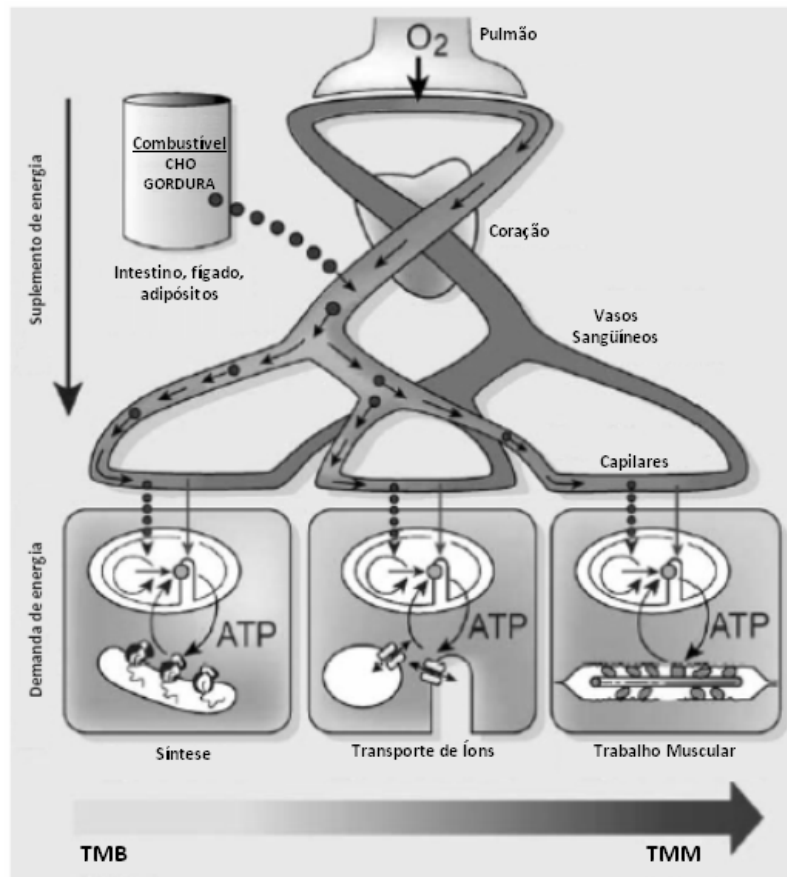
$O_2$

Pulmão

Suplemento de energia

Combustível
CHO
GORDURA

Intestino, fígado, adipósitos

Coração

Vasos Sangüíneos

Capilares

Demanda de energia

ATP

ATP

ATP

Síntese

Transporte de Íons

Trabalho Muscular

TMB

TMM